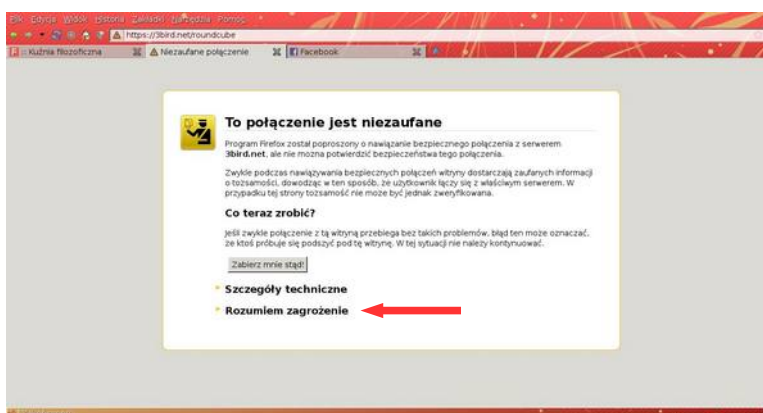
Plik Edycja Widok Historia Zakładki Narzędzia Pomoc

https://3bird.net/roundcube

Kuźnia filozoficzna

Niezaufane połączenie

Facebook

To połączenie jest niezaufane

Program Firefox został poproszony o nawiązanie bezpiecznego połączenia z serwerem 3bird.net, ale nie można potwierdzić bezpieczeństwa tego połączenia.

Zwykle podczas nawiązywania bezpiecznych połączeń witryny dostarczają zaufanych informacji o tożsamości, dowodząc w ten sposób, że użytkownik łączy się z właściwym serwerem. W przypadku tej strony tożsamość nie może być jednak zweryfikowana.

Co teraz zrobić?

Jeśli zwykle połączenie z tą witryną przebiega bez takich problemów, błąd ten może oznaczać, że ktoś próbuje się podszyć pod tę witrynę. W tej sytuacji nie należy kontynuować.

Zabierz mnie stąd!

Szczegóły techniczne

Rozumiem zagrożenie